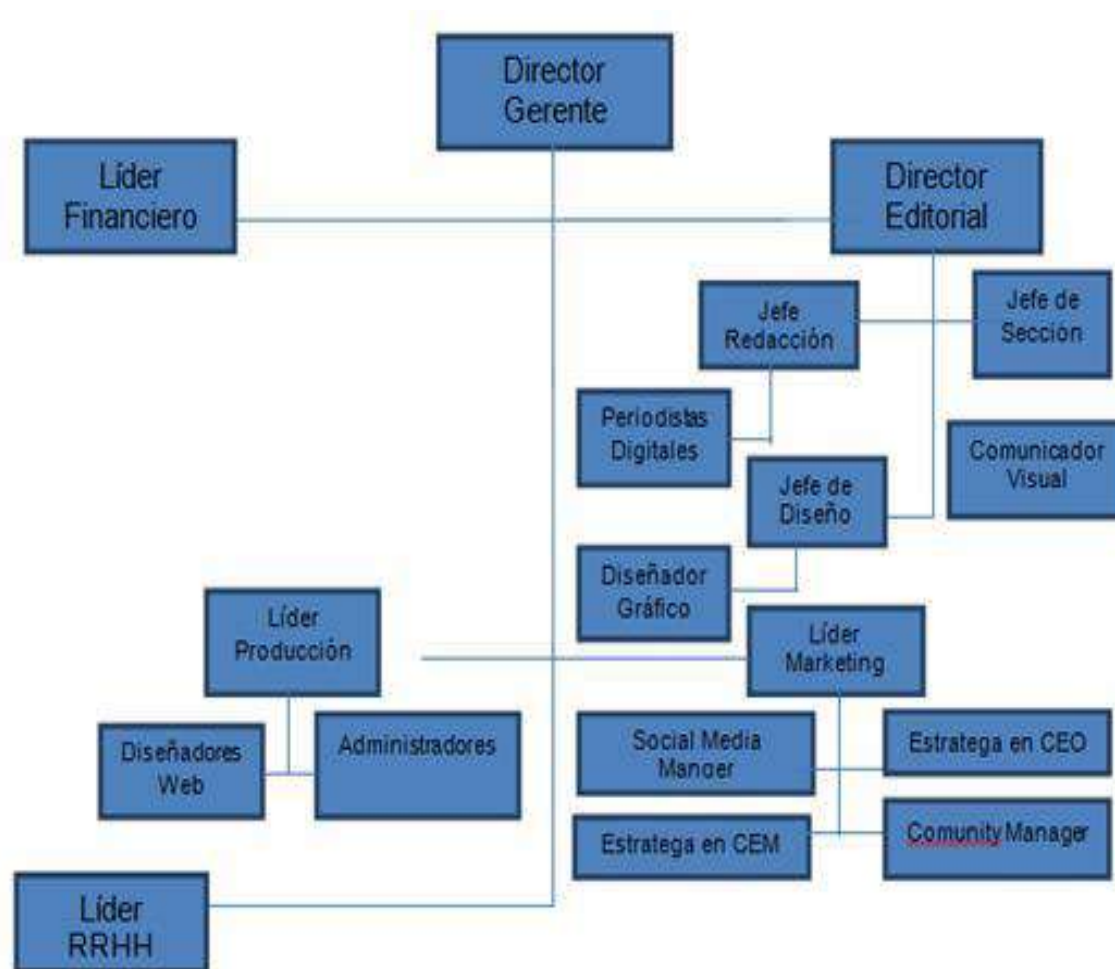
Director Gerente

Líder Financiero

Director Editorial

Jefe Redacción

Jefe de Sección

Periodistas Digitales

Comunicador Visual

Jefe de Diseño

Diseñador Gráfico

Líder Producción

Líder Marketing

Diseñadores Web

Administradores

Social Media Manger

Estratega en CEO

Estratega en CEM

Comunity Manager

Líder RRHH